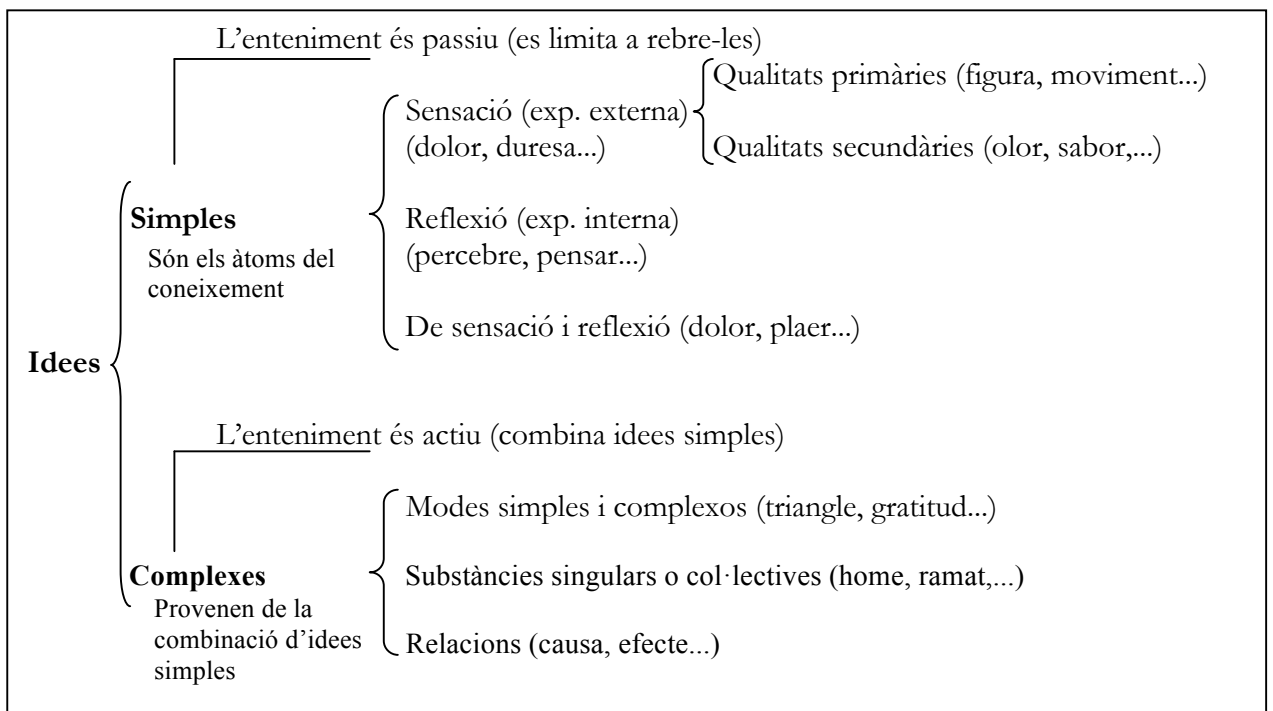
Idees

Simples
Són els àtoms del coneixement

L'enteniment és passiu (es limita a rebre-les)

Sensació (exp. externa) (dolor, duresa...)

Qualitats primàries (figura, moviment...)

Qualitats secundàries (olor, sabor,...)

Reflexió (exp. interna) (percebre, pensar...)

De sensació i reflexió (dolor, plaer...)

Complexes
Provenen de la combinació d'idees simples

L'enteniment és actiu (combina idees simples)

Modes simples i complexos (triangle, gratitud...)

Substàncies singulars o col·lectives (home, ramat,...)

Relacions (causa, efecte...)